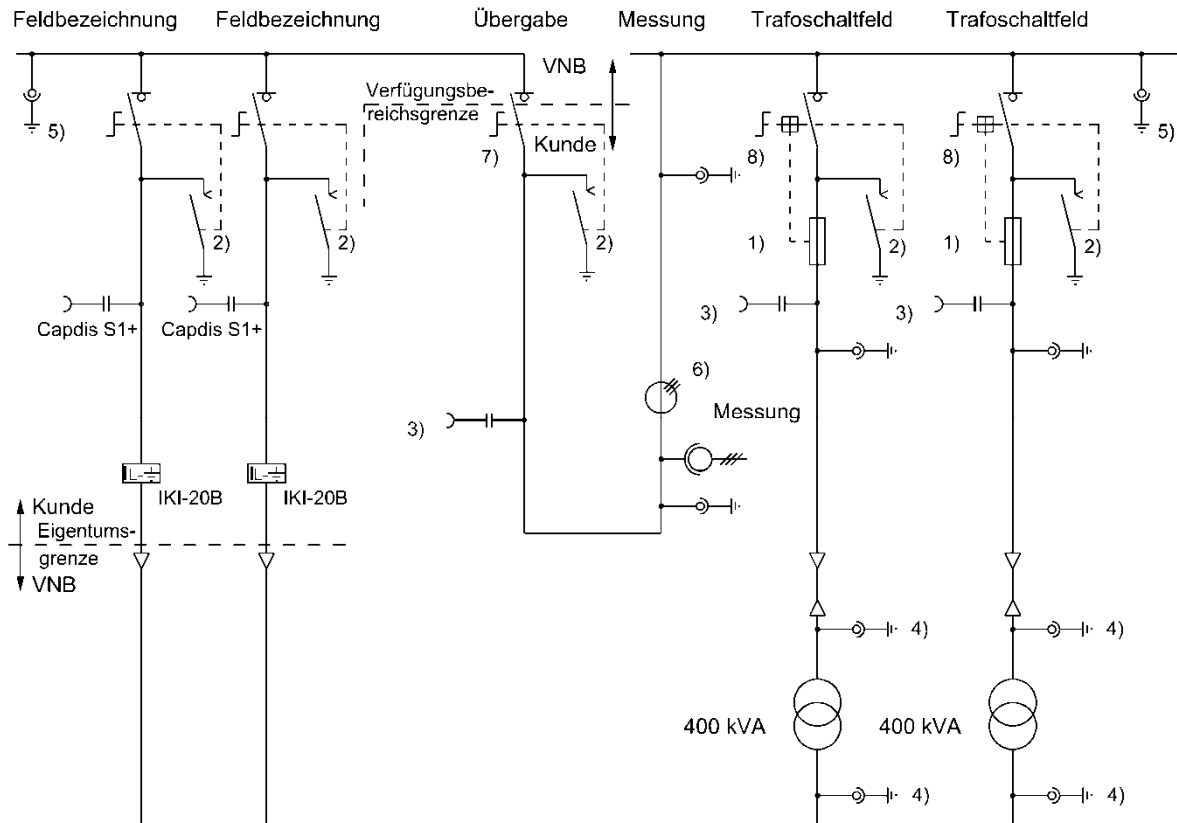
Feldbezeichnung Feldbezeichnung Übergabe Messung Trafoschaltfeld Trafoschaltfeld

VNB

Verfügungsbereichsgrenze

Kunde

5) 7) 8) 8) 5)

2) 2) 2) 2) 2)

1) 1)

Capdis S1+ Capdis S1+

3) 3)

6)

3)

Messung

IKI-20B IKI-20B

Kunde
Eigentumsgrenze
VNB

4) 4)

400 kVA 400 kVA

4) 4)